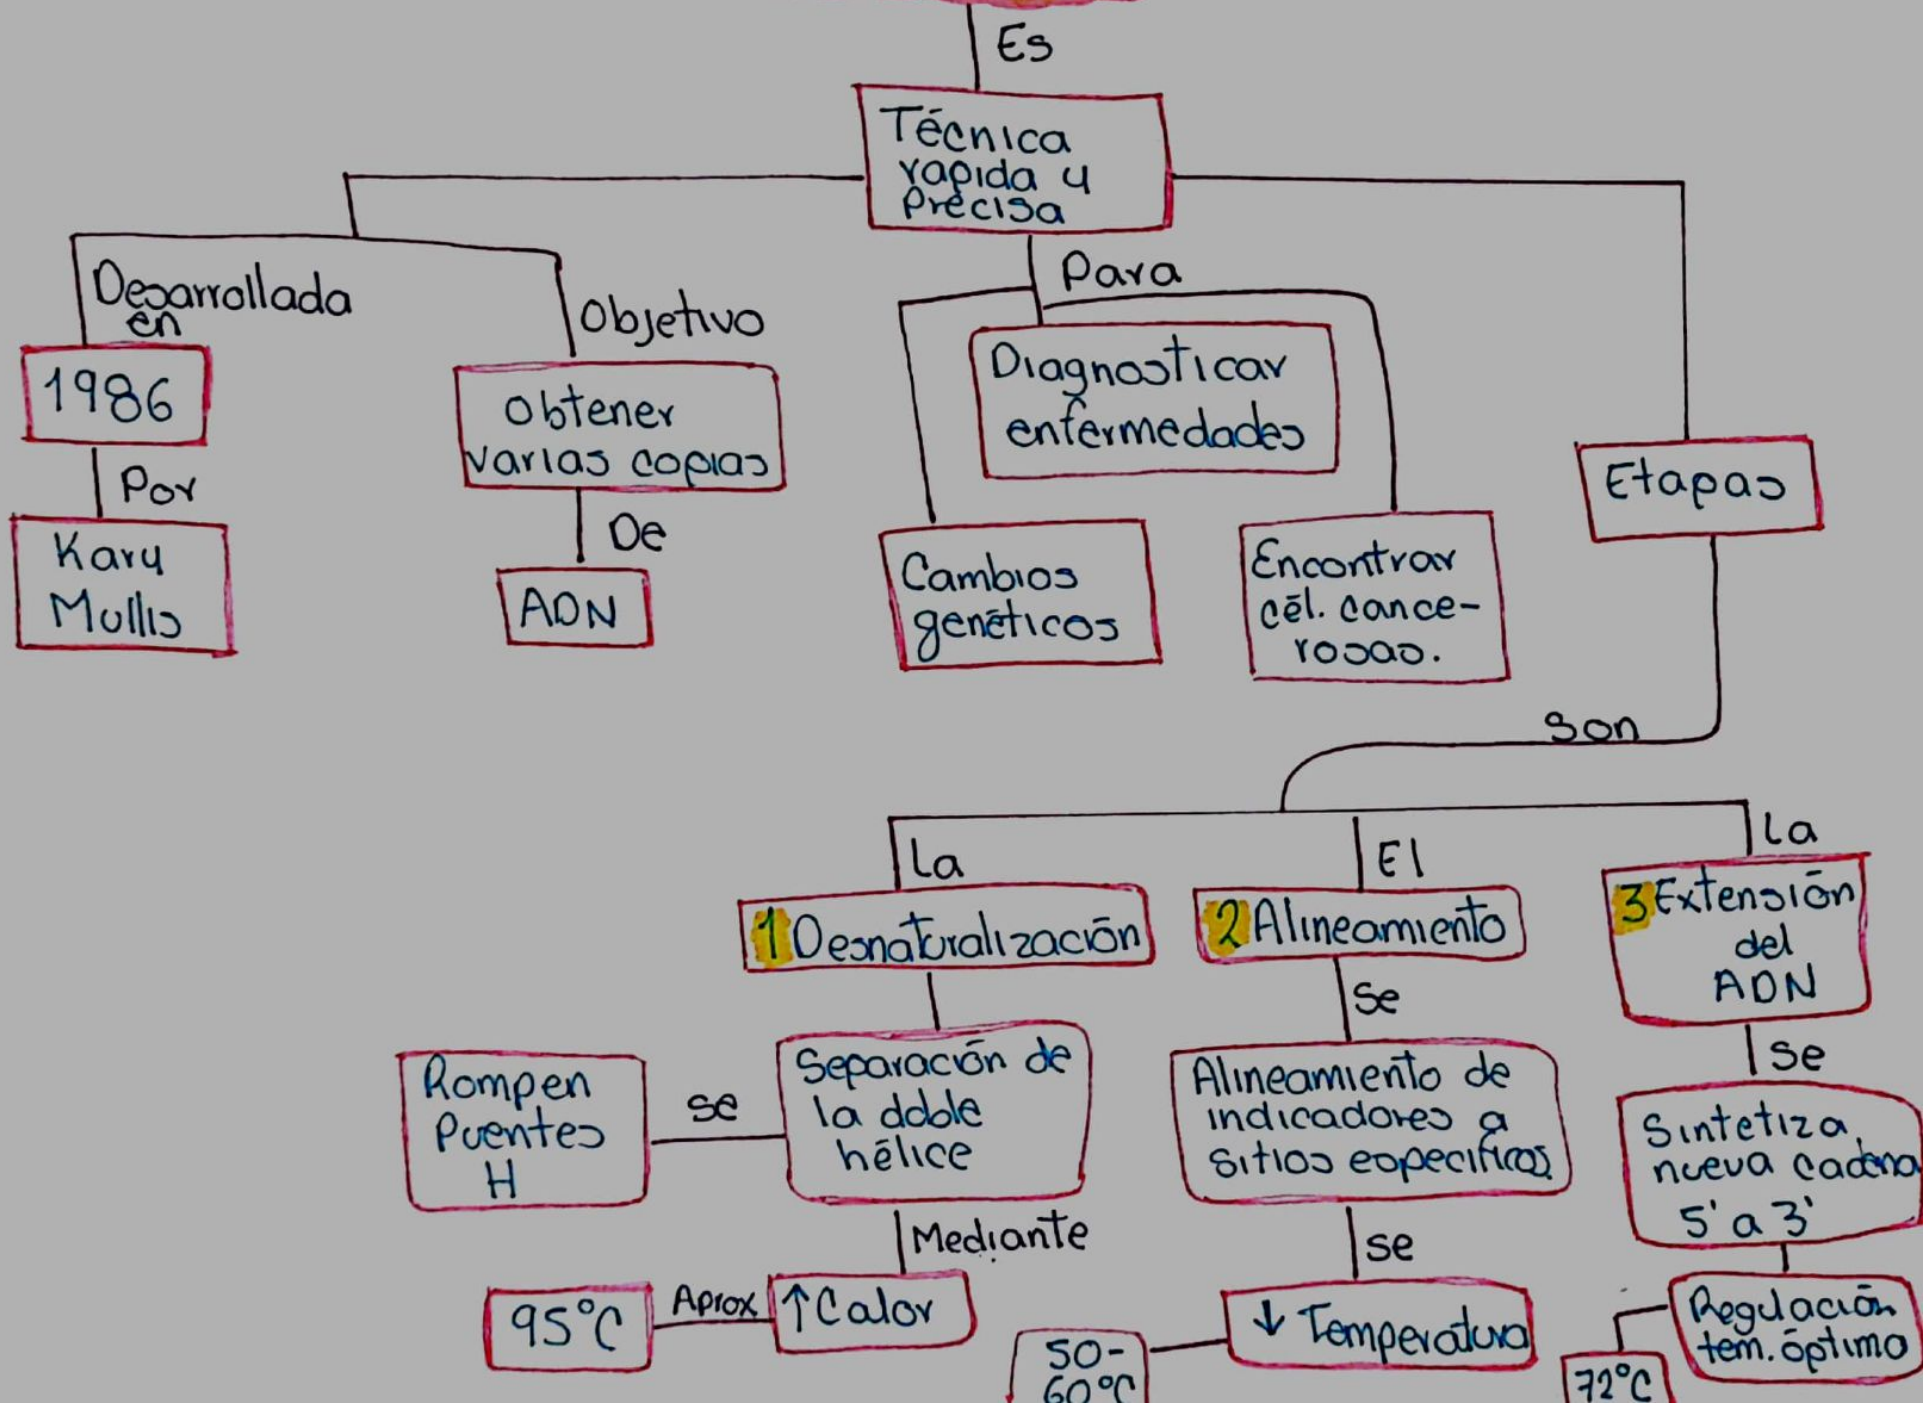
Es

Técnica rapida y precisa

Desarrollada en

1986

Por

Kary Mullis

Objetivo

obtener varias copias

De

ADN

Para

Diagnosticar enfermedades

Cambios genéticos

Encontrar cél. cancerosas.

Etapas

son

La

1 Desnaturalización

Separación de la doble hélice

se

Rompen Puentes H

Mediante

↑Calor

Aprox

95°C

El

2 Alineamiento

Se

Alineamiento de indicadores a sitios especificos

se

↓Temperatura

50-60°C

La

3 Extensión del ADN

Se

Sintetiza nueva cadena 5' a 3'

Regulación tem. óptimo

72°C